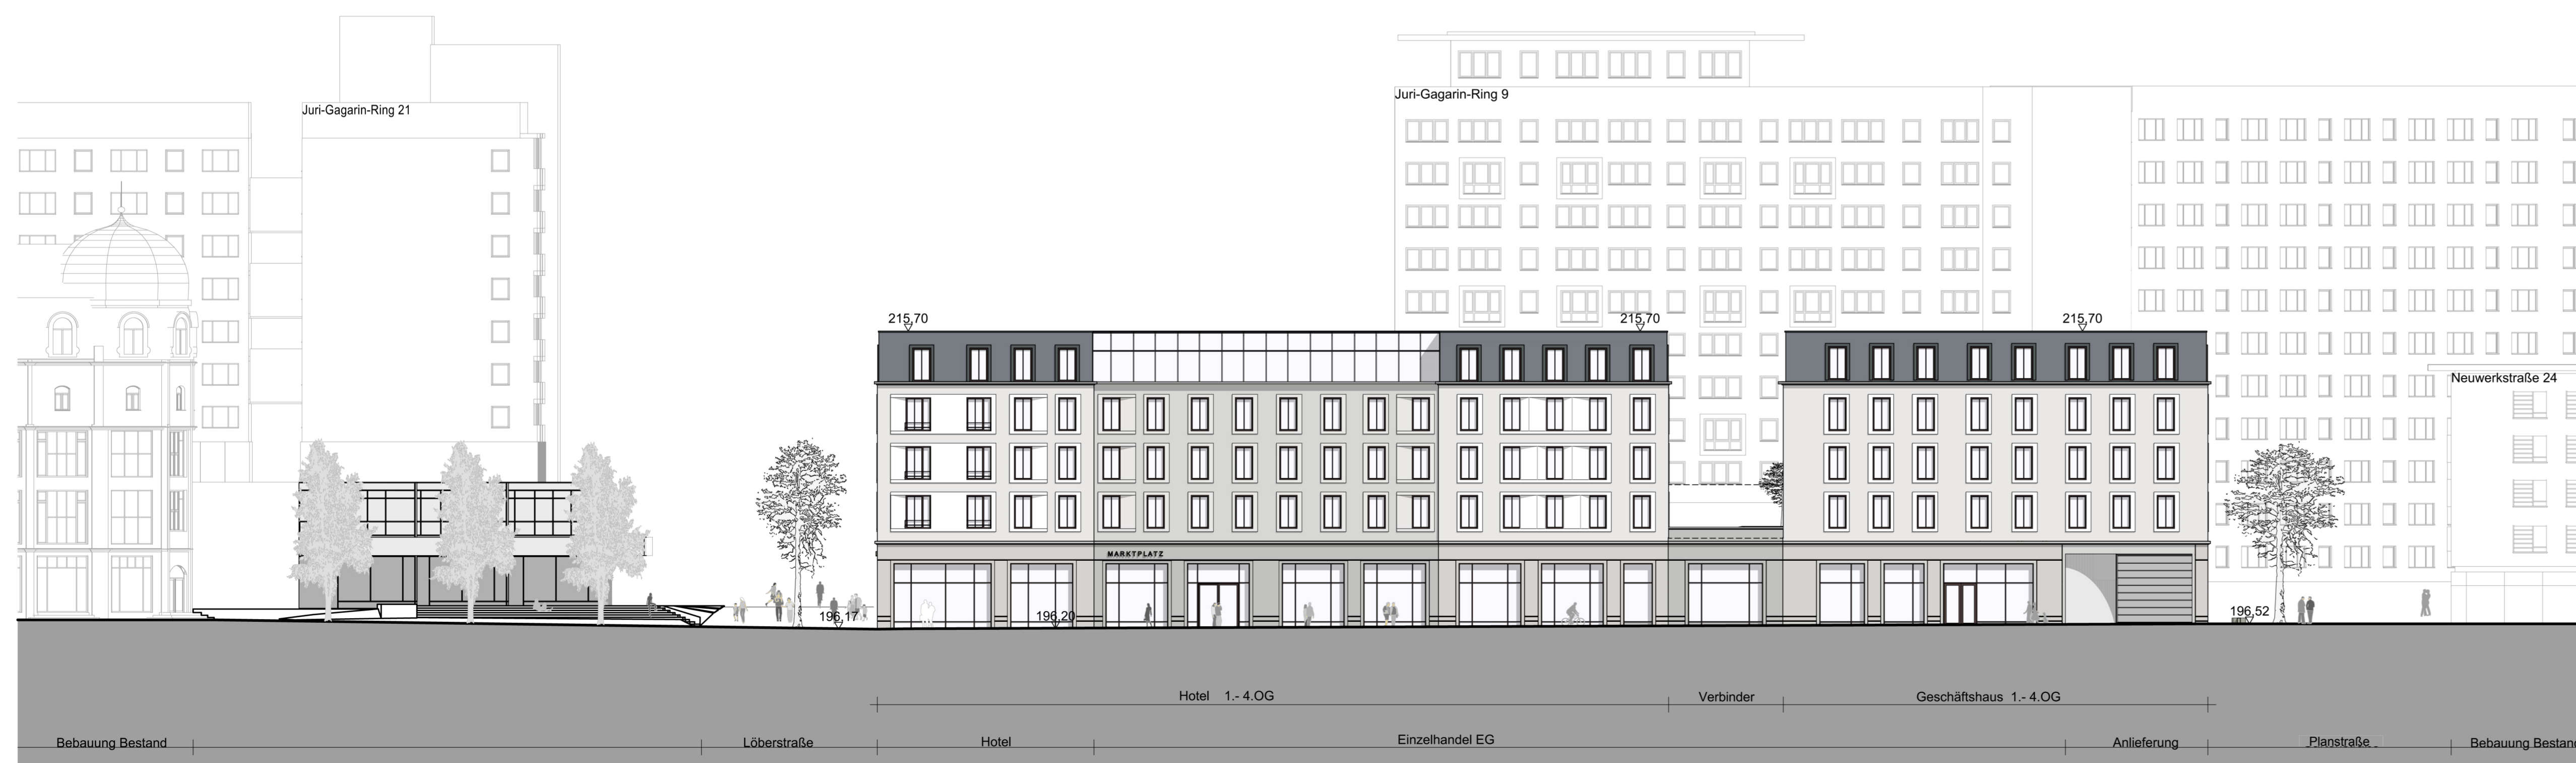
Juri-Gagarin-Ring 21

Juri-Gagarin-Ring 9

215,70

215,70

215,70

Neuwerkstraße 24

MARKTPLATZ

196,17

196,20

196,52

Hotel 1.- 4.OG

Verbinder

Geschäftshaus 1.- 4.OG

Bebauung Bestand

Löberstraße

Hotel

Einzelhandel EG

Anlieferung

Planstraße

Bebauung Bestan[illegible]